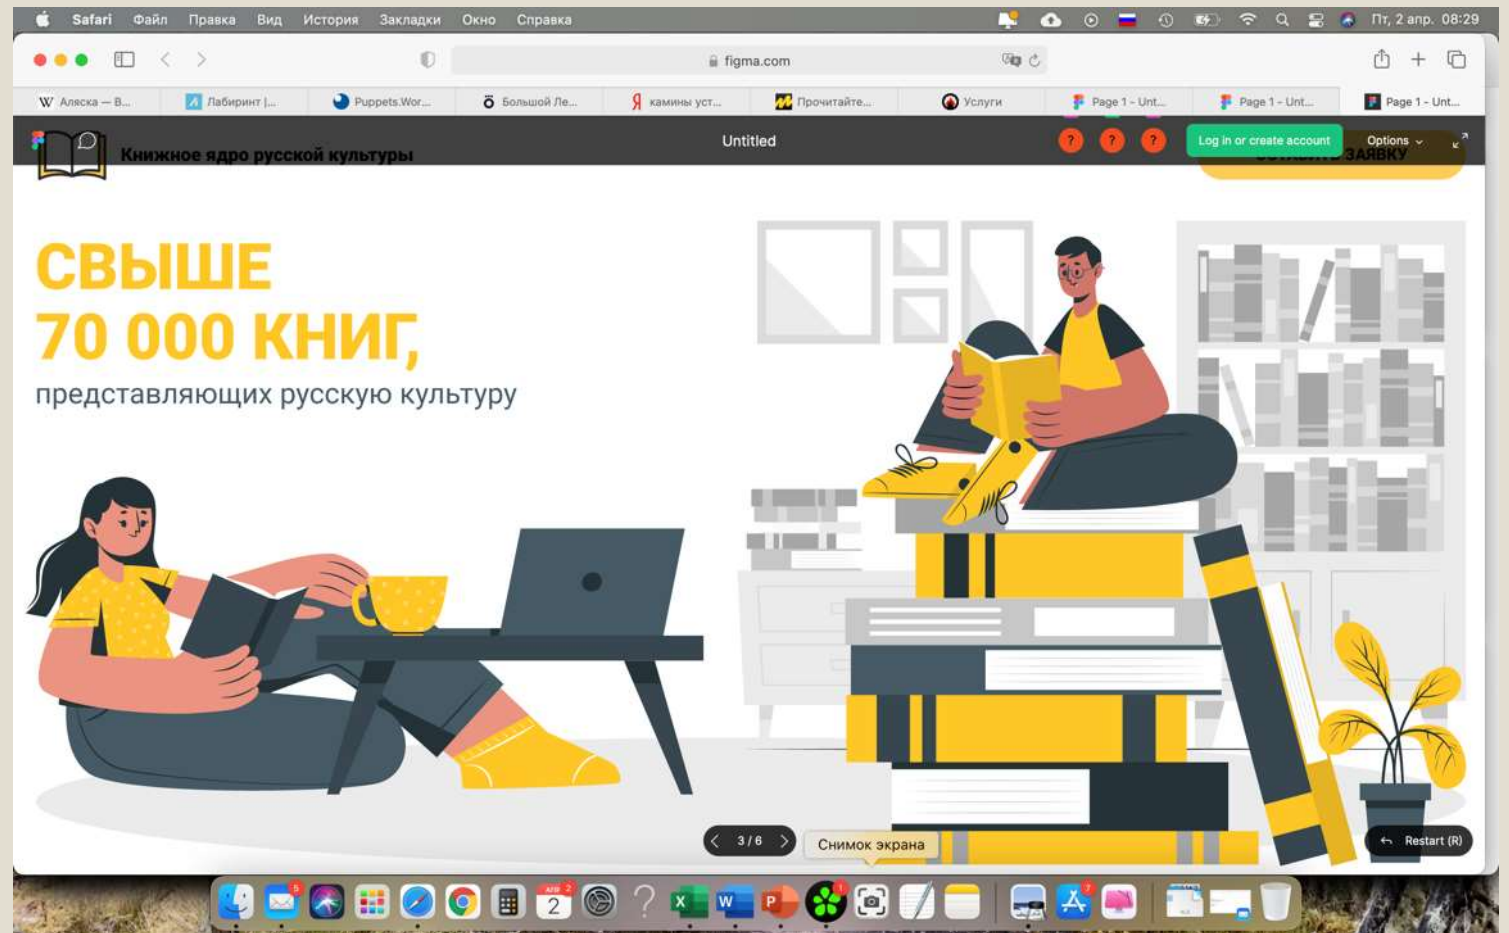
Safari Файл Правка Вид История Закладки Окно Справка

Пт, 2 апр. 08:29

figma.com

Аляска — В... Лабиринт |... Puppets.Wor... Большой Ле... камины уст... Прочитайте... Услуги Page 1 - Unt... Page 1 - Unt... Page 1 - Unt...

Книжное ядро русской культуры

Untitled

Log in or create account

Options

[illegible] ЗАЯВКУ

СВЫШЕ
70 000 КНИГ,
представляющих русскую культуру

3 / 6

Снимок экрана

Restart (R)